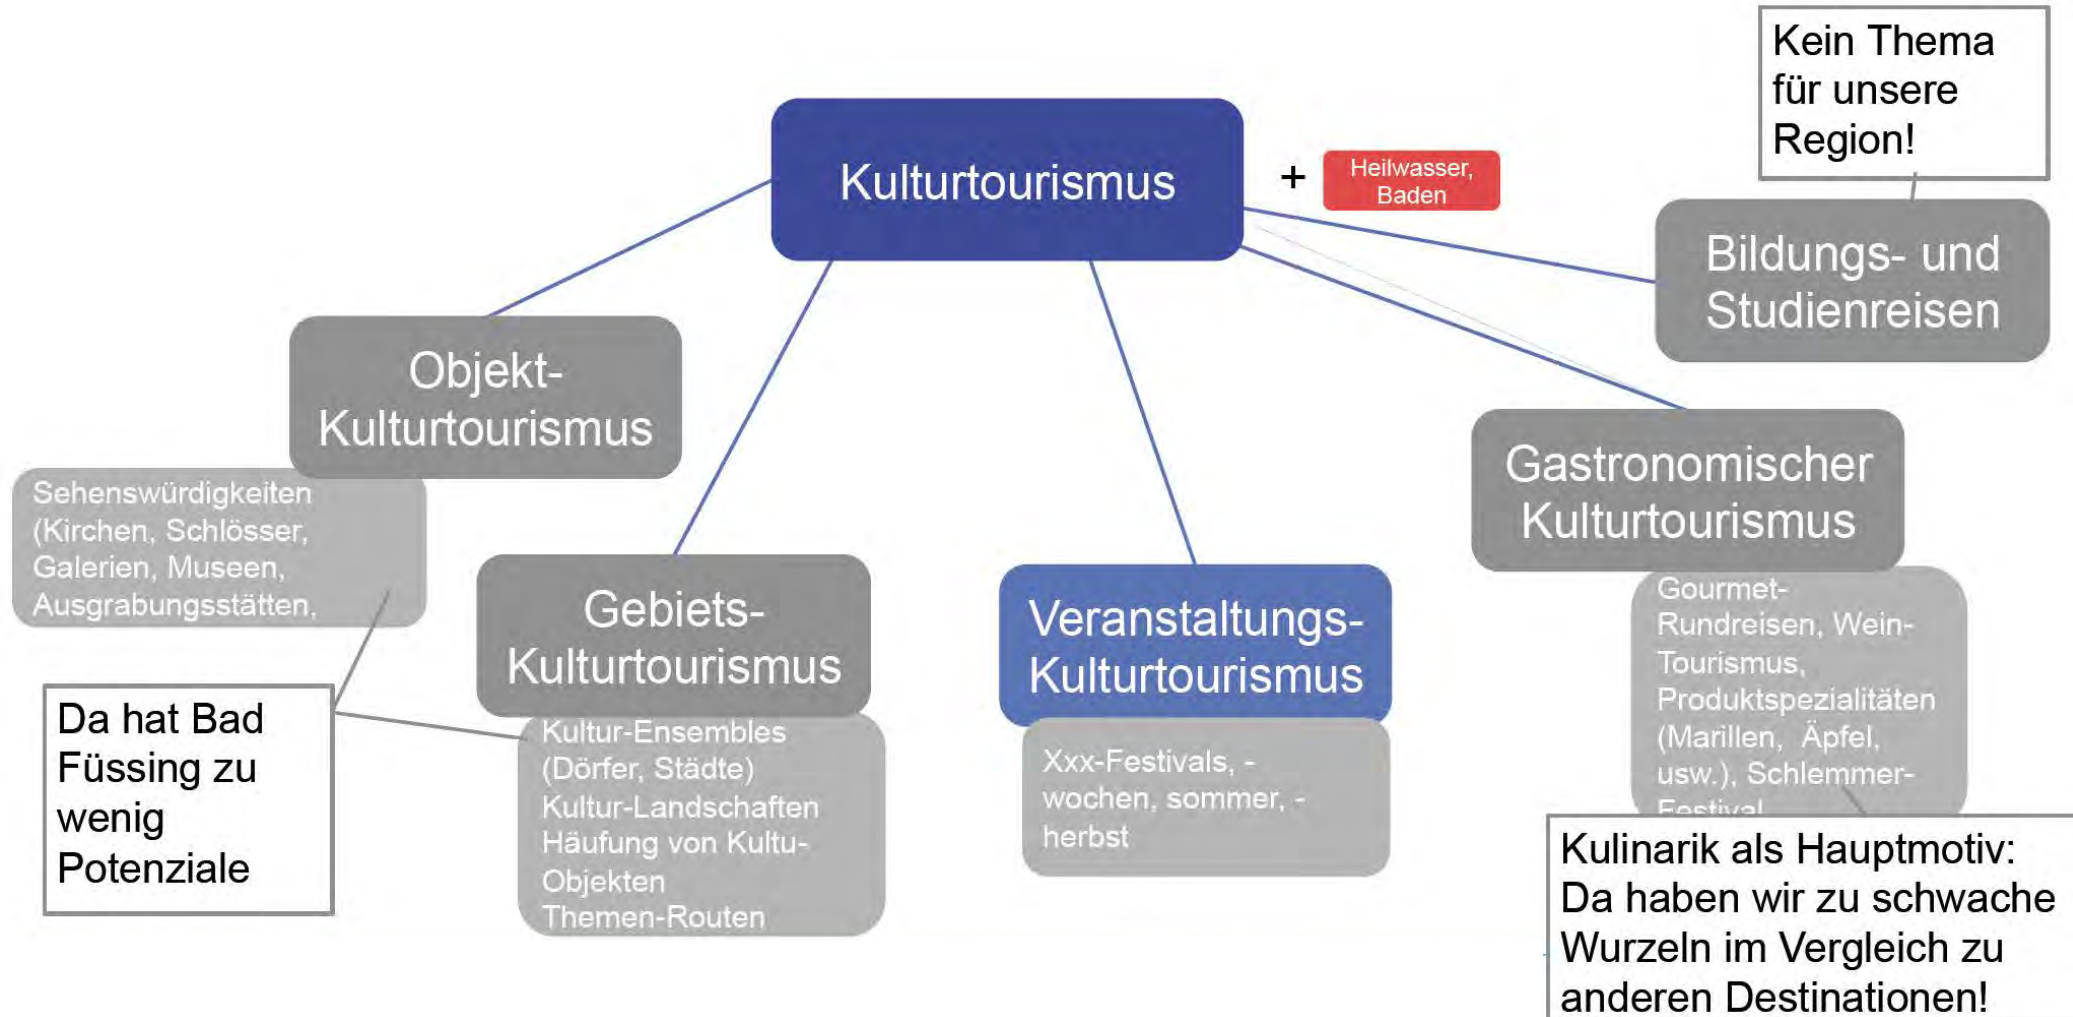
Kein Thema für unsere Region!

Kulturtourismus

+ Heilwasser, Baden

Bildungs- und Studienreisen

Objekt-Kulturtourismus

Sehenswürdigkeiten (Kirchen, Schlösser, Galerien, Museen, Ausgrabungsstätten,

Gebiets-Kulturtourismus

Kultur-Ensembles (Dörfer, Städte) Kultur-Landschaften Häufung von Kultu-Objekten Themen-Routen

Veranstaltungs-Kulturtourismus

Xxx-Festivals, -wochen, sommer, -herbst

Gastronomischer Kulturtourismus

Gourmet-Rundreisen, Wein-Tourismus, Produktspezialitäten (Marillen, Äpfel, usw.), Schlemmer-Festival

Da hat Bad Füssing zu wenig Potenziale

Kulinarik als Hauptmotiv: Da haben wir zu schwache Wurzeln im Vergleich zu anderen Destinationen!